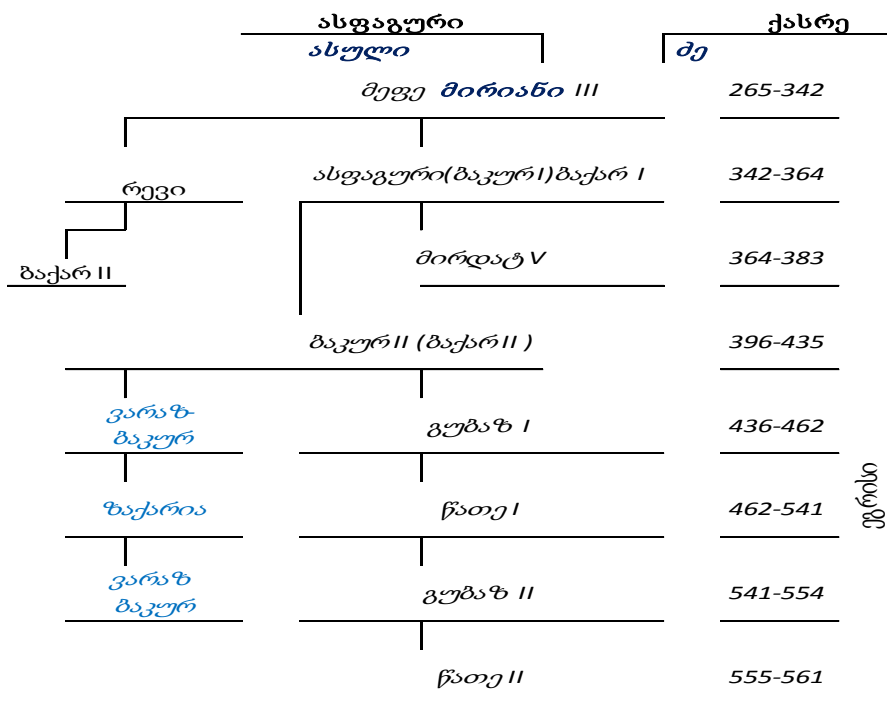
ასფაგური
ასული

ქასრე
მე

მეფე მირიანი III — 265-342

რევი

ასფაგური(ბაკურI)ბაქარ I — 342-364

ბაქარ II

მირდატ V — 364-383

ბაკურII (ბაქარII ) — 396-435

ვარაზ-ბაკურ

გუბაზ I — 436-462

ზაქარია

წათე I — 462-541

ვარაზ ბაკურ

გუბაზ II — 541-554

წათე II — 555-561

ეგრისი